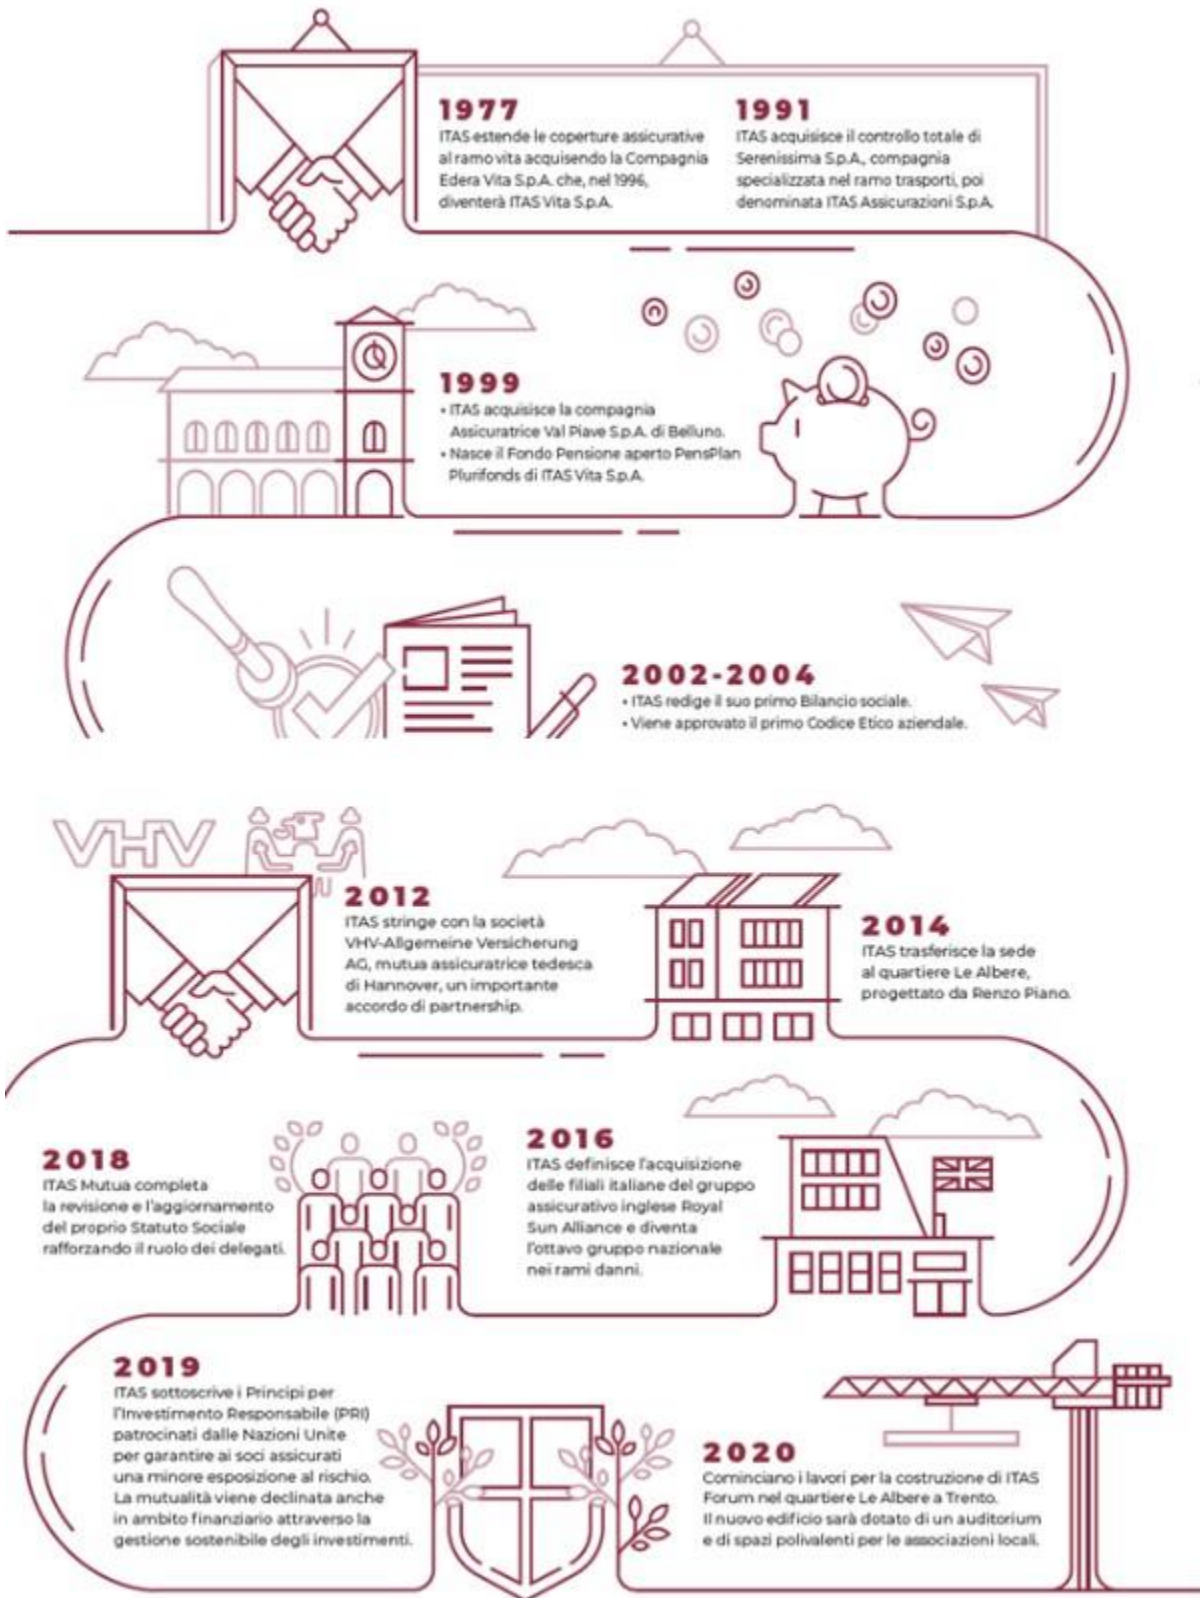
1977
ITAS estende le coperture assicurative al ramo vita acquisendo la Compagnia Edera Vita S.p.A. che, nel 1996, diventerà ITAS Vita S.p.A.

1991
ITAS acquisisce il controllo totale di Serenissima S.p.A., compagnia specializzata nel ramo trasporti, poi denominata ITAS Assicurazioni S.p.A.

1999
• ITAS acquisisce la compagnia Assicuratrice Val Piave S.p.A. di Belluno.
• Nasce il Fondo Pensione aperto PensPlan Plurifonds di ITAS Vita S.p.A.

2002-2004
• ITAS redige il suo primo Bilancio sociale.
• Viene approvato il primo Codice Etico aziendale.

VHV

2012
ITAS stringe con la società VHV-Allgemeine Versicherung AG, mutua assicuratrice tedesca di Hannover, un importante accordo di partnership.

2014
ITAS trasferisce la sede al quartiere Le Albere, progettato da Renzo Piano.

2018
ITAS Mutua completa la revisione e l'aggiornamento del proprio Statuto Sociale rafforzando il ruolo dei delegati.

2016
ITAS definisce l'acquisizione delle filiali italiane del gruppo assicurativo inglese Royal Sun Alliance e diventa l'ottavo gruppo nazionale nei rami danni.

2019
ITAS sottoscrive i Principi per l'Investimento Responsabile (PRI) patrocinati dalle Nazioni Unite per garantire ai soci assicurati una minore esposizione al rischio. La mutualità viene declinata anche in ambito finanziario attraverso la gestione sostenibile degli investimenti.

2020
Cominciano i lavori per la costruzione di ITAS Forum nel quartiere Le Albere a Trento. Il nuovo edificio sarà dotato di un auditorium e di spazi polivalenti per le associazioni locali.